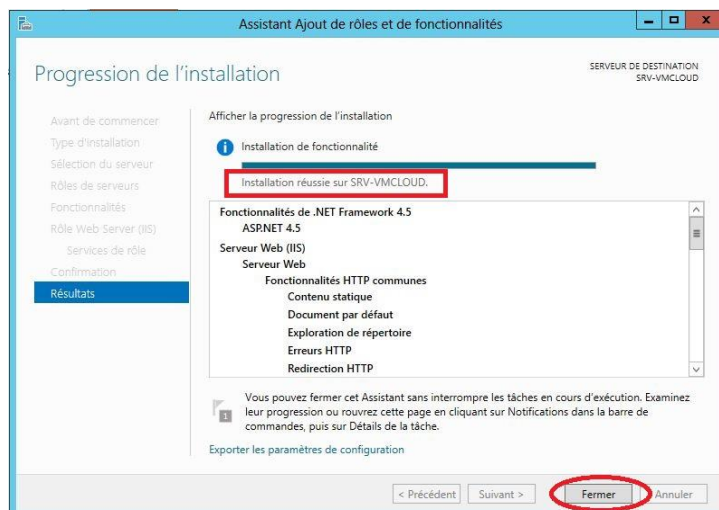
Assistant Ajout de rôles et de fonctionnalités

Progression de l'installation

SERVEUR DE DESTINATION
SRV-VMCLOUD

Avant de commencer
Type d'installation
Sélection du serveur
Rôles de serveurs
Fonctionnalités
Rôle Web Server (IIS)
Services de rôle
Confirmation
Résultats

Afficher la progression de l'installation

Installation de fonctionnalité

Installation réussie sur SRV-VMCLOUD.

Fonctionnalités de .NET Framework 4.5
ASP.NET 4.5
Serveur Web (IIS)
Serveur Web
Fonctionnalités HTTP communes
Contenu statique
Document par défaut
Exploration de répertoire
Erreurs HTTP
Redirection HTTP

Vous pouvez fermer cet Assistant sans interrompre les tâches en cours d'exécution. Examinez leur progression ou rouvrez cette page en cliquant sur Notifications dans la barre de commandes, puis sur Détails de la tâche.

Exporter les paramètres de configuration

< Précédent
Suivant >
Fermer
Annuler